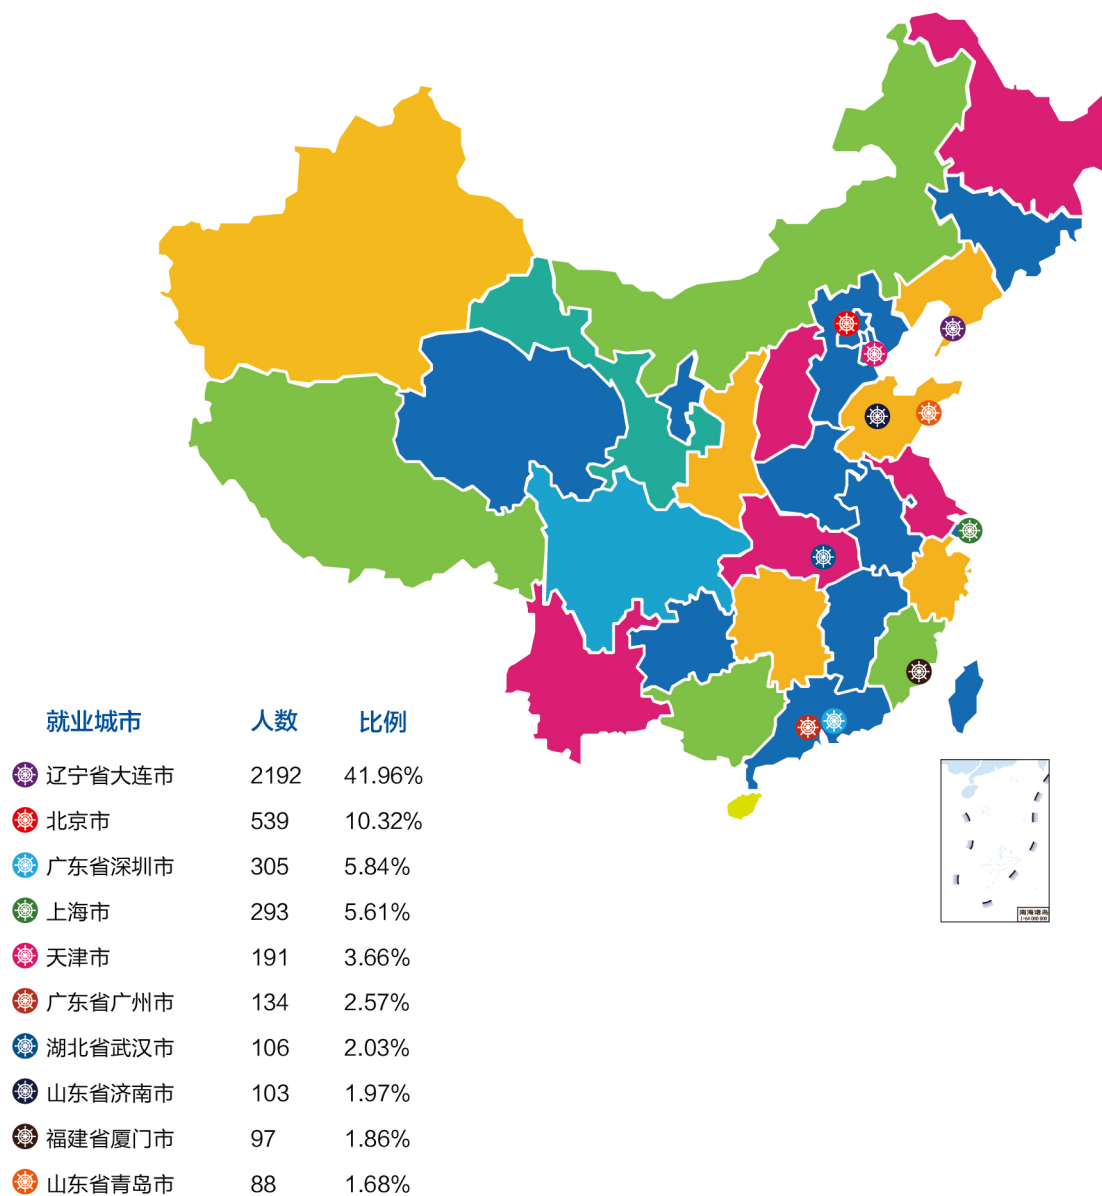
| 就业城市 | 人数 | 比例 |
|---|---|---|
| 辽宁省大连市 | 2192 | 41.96% |
| 北京市 | 539 | 10.32% |
| 广东省深圳市 | 305 | 5.84% |
| 上海市 | 293 | 5.61% |
| 天津市 | 191 | 3.66% |
| 广东省广州市 | 134 | 2.57% |
| 湖北省武汉市 | 106 | 2.03% |
| 山东省济南市 | 103 | 1.97% |
| 福建省厦门市 | 97 | 1.86% |
| 山东省青岛市 | 88 | 1.68% |

南海诸岛
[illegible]